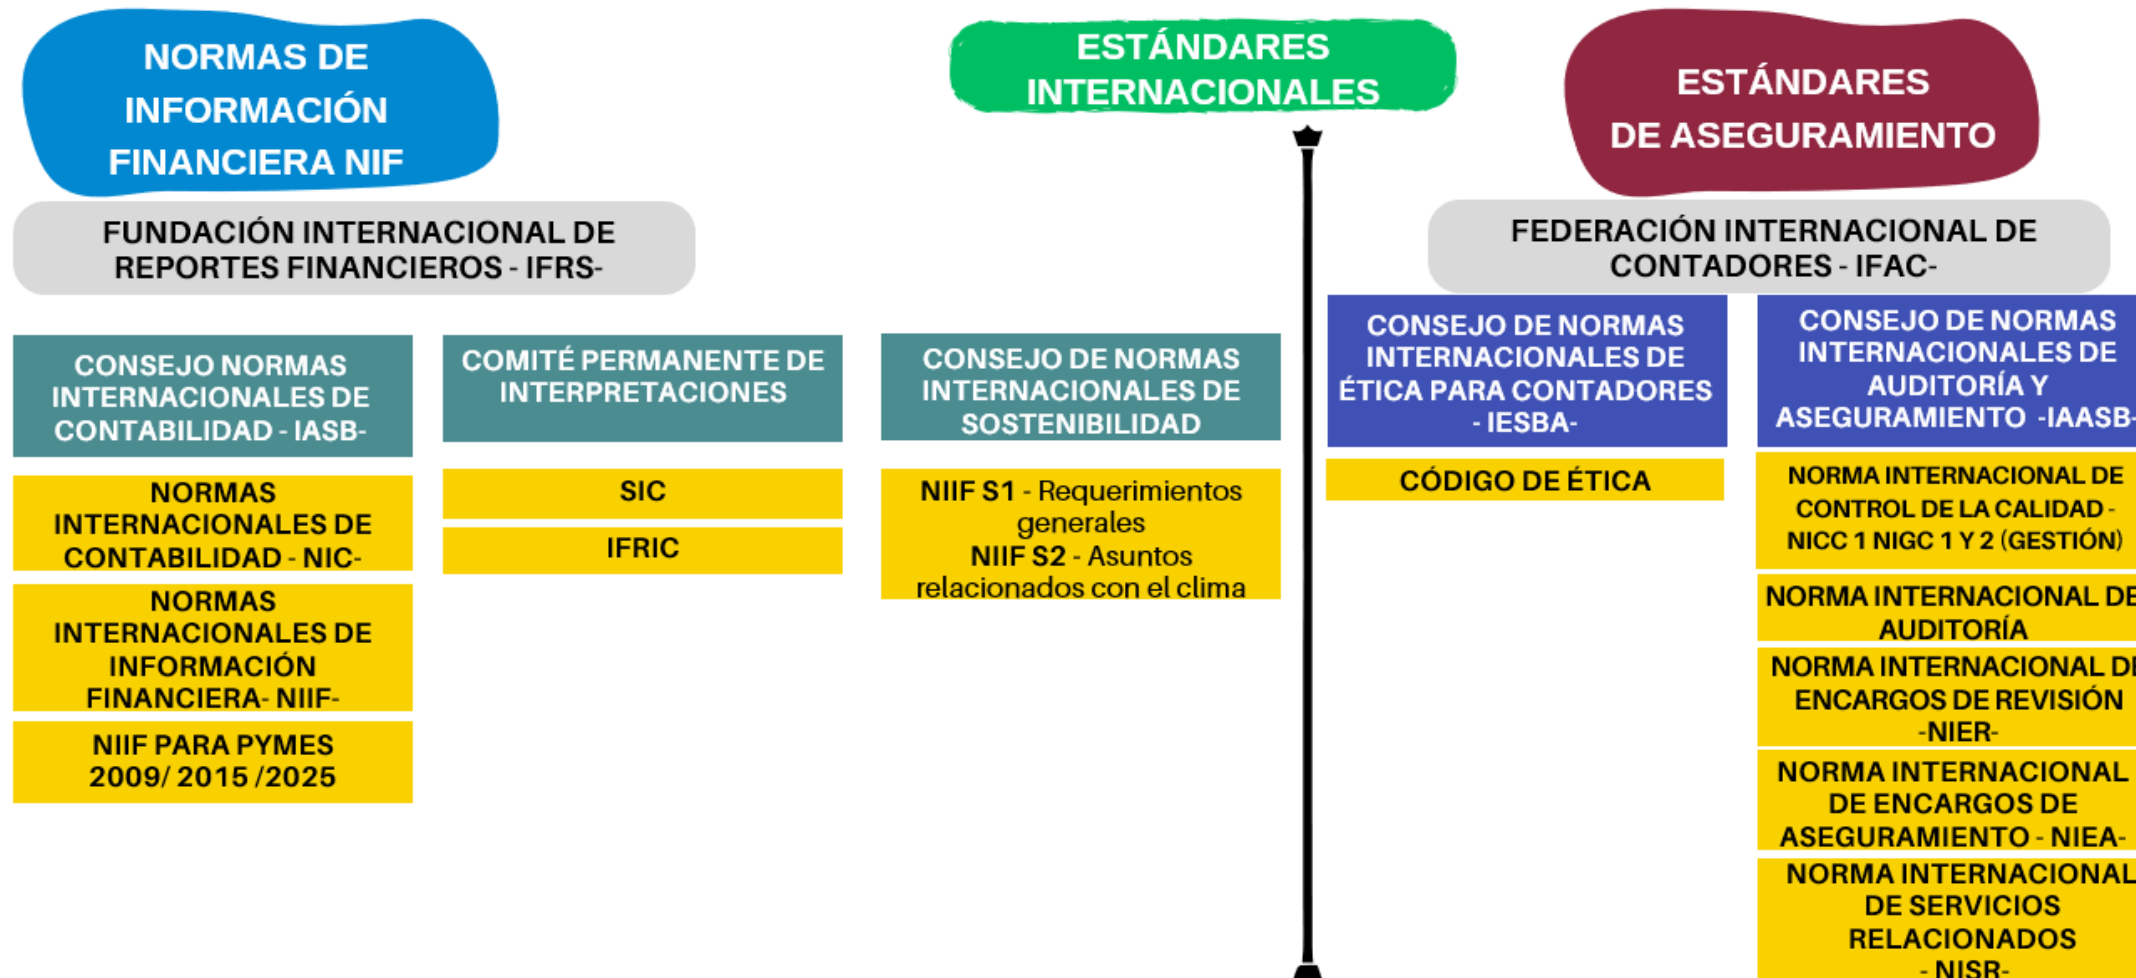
NORMAS DE INFORMACIÓN FINANCIERA NIF

ESTÁNDARES INTERNACIONALES

ESTÁNDARES DE ASEGURAMIENTO

FUNDACIÓN INTERNACIONAL DE REPORTES FINANCIEROS - IFRS-

CONSEJO NORMAS INTERNACIONALES DE CONTABILIDAD - IASB-

NORMAS INTERNACIONALES DE CONTABILIDAD - NIC-

NORMAS INTERNACIONALES DE INFORMACIÓN FINANCIERA- NIIF-

NIIF PARA PYMES 2009/ 2015 /2025

COMITÉ PERMANENTE DE INTERPRETACIONES

SIC

IFRIC

CONSEJO DE NORMAS INTERNACIONALES DE SOSTENIBILIDAD

NIIF S1 - Requerimientos generales
NIIF S2 - Asuntos relacionados con el clima

FEDERACIÓN INTERNACIONAL DE CONTADORES - IFAC-

CONSEJO DE NORMAS INTERNACIONALES DE ÉTICA PARA CONTADORES - IESBA-

CÓDIGO DE ÉTICA

CONSEJO DE NORMAS INTERNACIONALES DE AUDITORÍA Y ASEGURAMIENTO -IAASB-

NORMA INTERNACIONAL DE CONTROL DE LA CALIDAD - NICC 1 NIGC 1 Y 2 (GESTIÓN)

NORMA INTERNACIONAL DE AUDITORÍA

NORMA INTERNACIONAL DE ENCARGOS DE REVISIÓN -NIER-

NORMA INTERNACIONAL DE ENCARGOS DE ASEGURAMIENTO - NIEA-

NORMA INTERNACIONAL DE SERVICIOS RELACIONADOS - NISR-